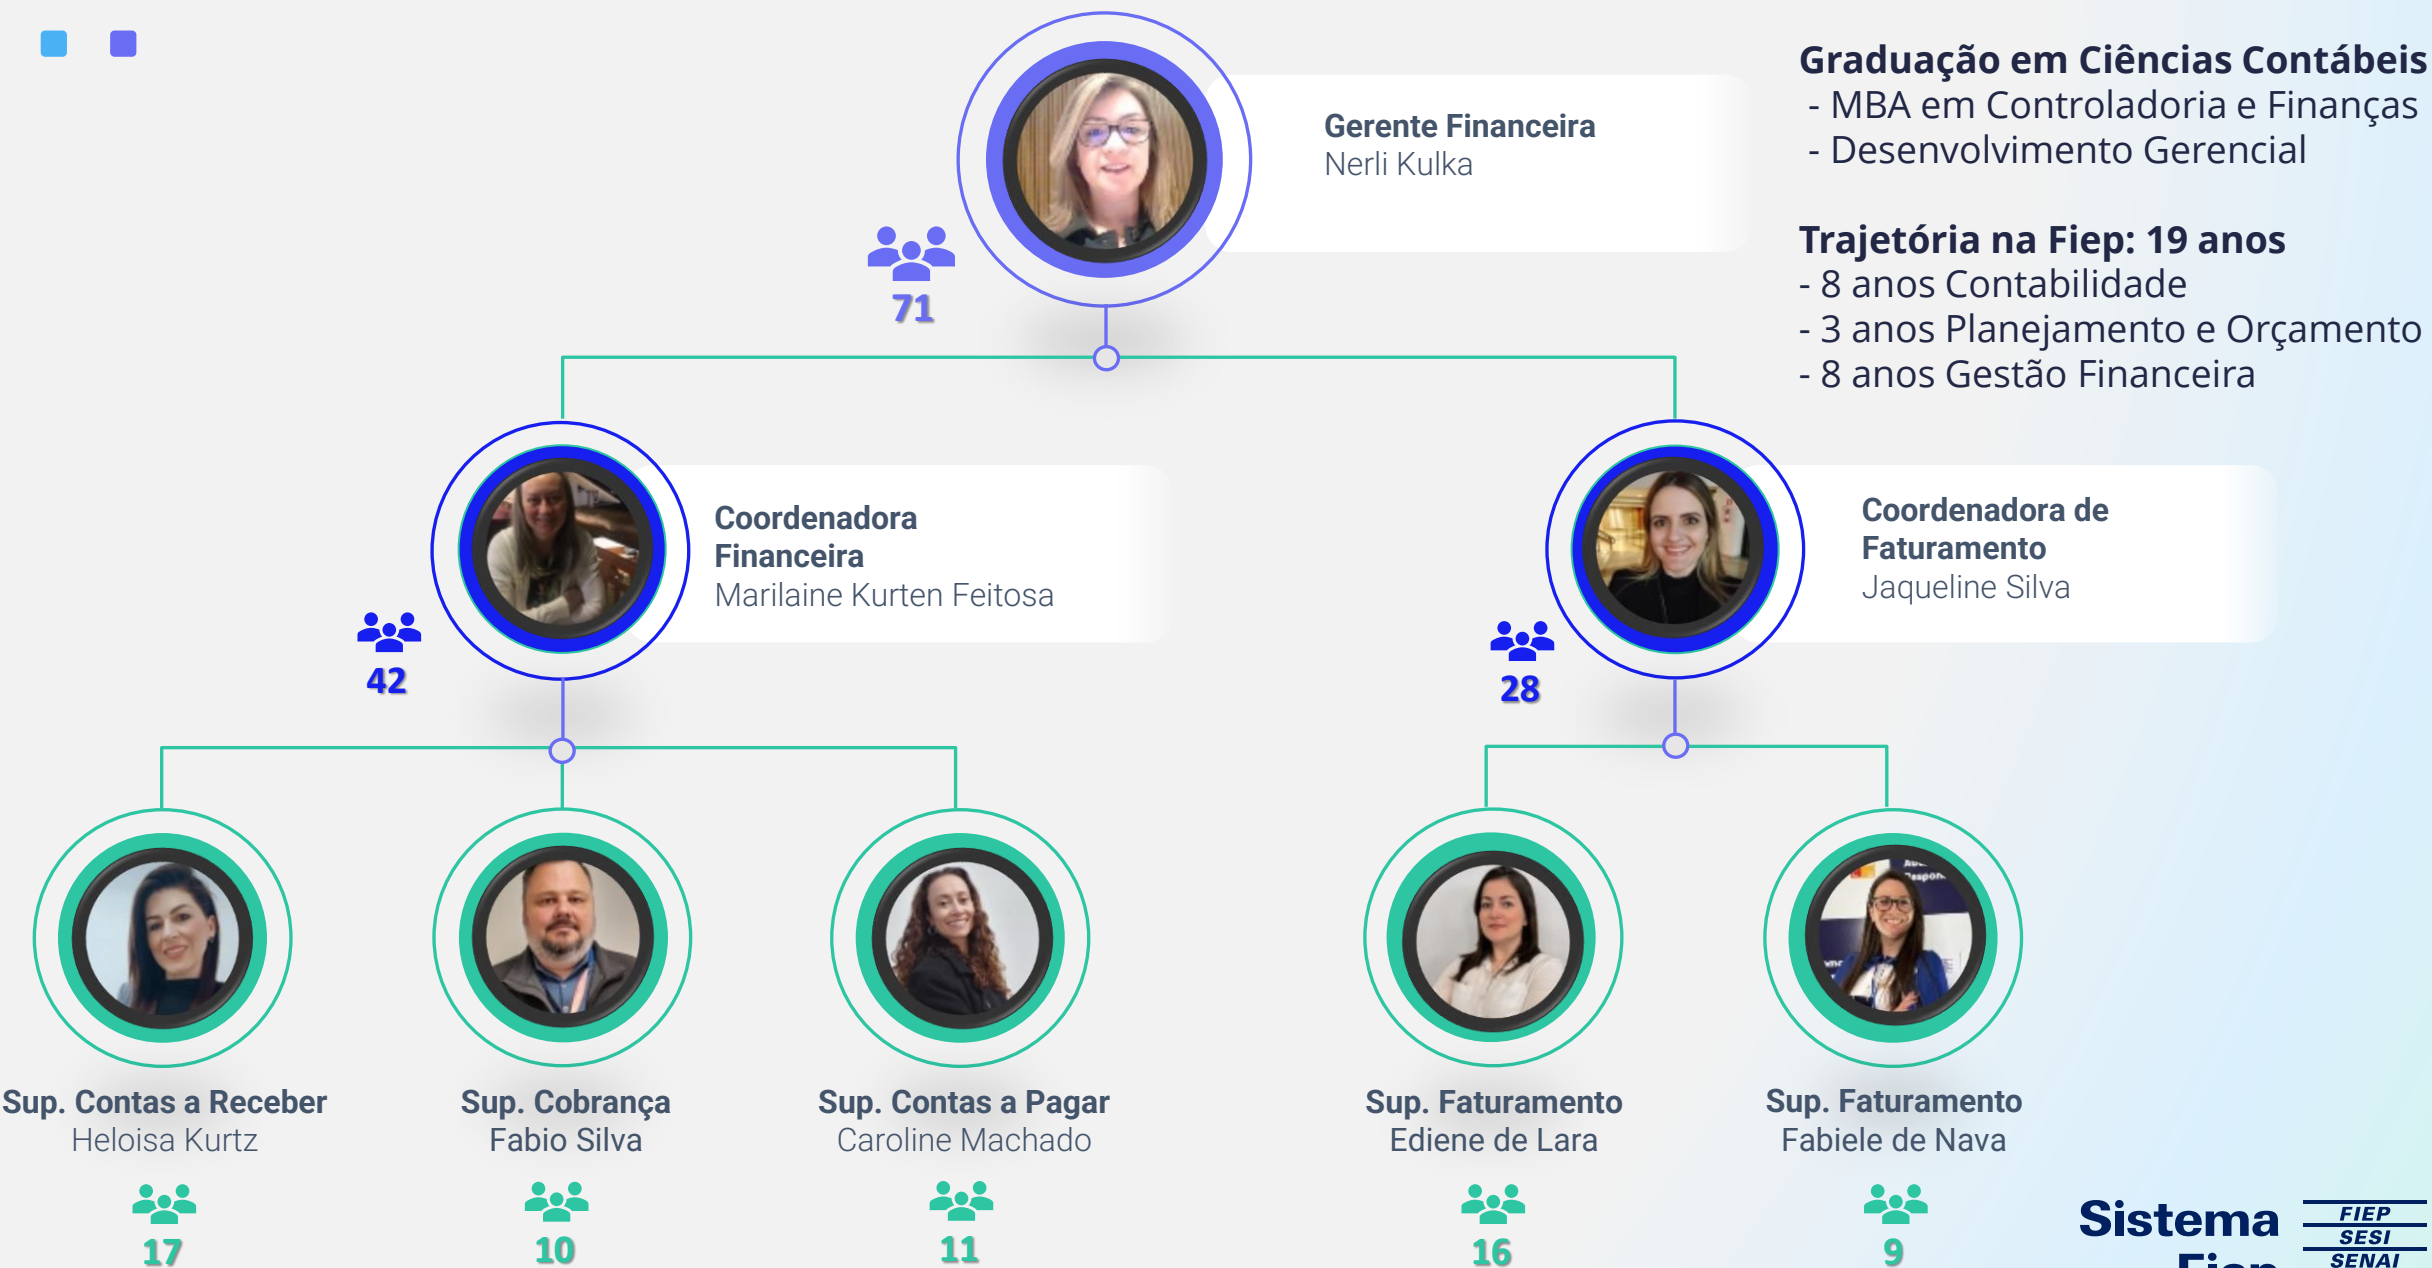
Gerente Financeira
Nerli Kulka

Graduação em Ciências Contábeis
- MBA em Controladoria e Finanças
- Desenvolvimento Gerencial

Trajetória na Fiep: 19 anos
- 8 anos Contabilidade
- 3 anos Planejamento e Orçamento
- 8 anos Gestão Financeira

71

Coordenadora Financeira
Marilaine Kurten Feitosa

42

Coordenadora de Faturamento
Jaqueline Silva

28

Sup. Contas a Receber
Heloisa Kurtz

17

Sup. Cobrança
Fabio Silva

10

Sup. Contas a Pagar
Caroline Machado

11

Sup. Faturamento
Ediene de Lara

16

Sup. Faturamento
Fabiele de Nava

9

Sistema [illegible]
FIEP
SESI
SENAI